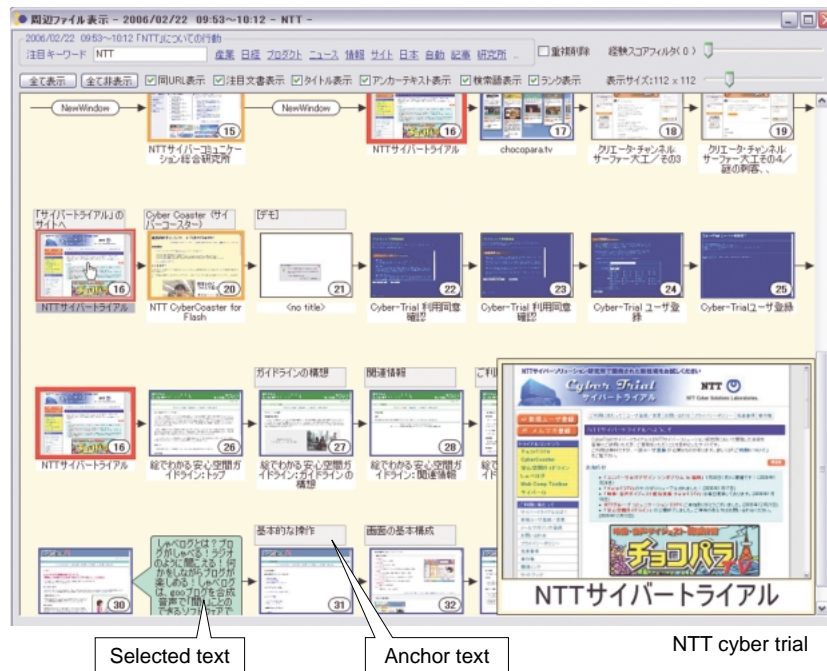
周辺ファイル表示 - 2006/02/22 09:53~10:12 - NTT -

2006/02/22 09:53~1012 「NTT」についての行動

注目キーワード NTT 産業 日経 プロダクト ニュース 情報 サイト 日本 自動 記事 研究所

重複削除 経験スコアフィルタ(0)

全て表示 全て非表示 同URL表示 注目文書表示 タイトル表示 アンカーテキスト表示 検索語表示 ランク表示 表示サイズ:112 x 112

NewWindow

15

NTTサイバーコミュニケーション総合研究所

NewWindow

16

NTTサイバートライアル

17

chocopara.tv

18

クリエータ・チャンネル: サーファー大工/その3

19

クリエータ・チャンネル: サーファー大工その4/謎の刺客、、

「サイバートライアル」のサイトへ

Cyber Coaster (サイバーコースター)

[デモ]

16

NTTサイバートライアル

20

NTT CyberCoaster for Flash

21

<no title>

22

Cyber-Trial 利用同意確認

23

Cyber-Trial 利用同意確認

24

Cyber-Trial ユーザ登録

25

Cyber-Trialユーザ登録

ガイドラインの構想

関連情報

ご利

16

NTTサイバートライアル

26

絵でわかる安心空間ガイドライン: トップ

27

絵でわかる安心空間ガイドライン: ガイドラインの構想

28

絵でわかる安心空間ガイドライン: 関連情報

しゃべログとは? ブログがしゃべる! ラジオのように聞ける! 何かをしながらブログが楽しめる! しゃべログは、gooブログを合成音声で「聞く」ことのできるソフトです

基本的な操作

画面の基本構成

30

31

32

Cyber Trial サイバートライアル NTT

チョコパラ

NTTサイバートライアル

Selected text

Anchor text

NTT cyber trial